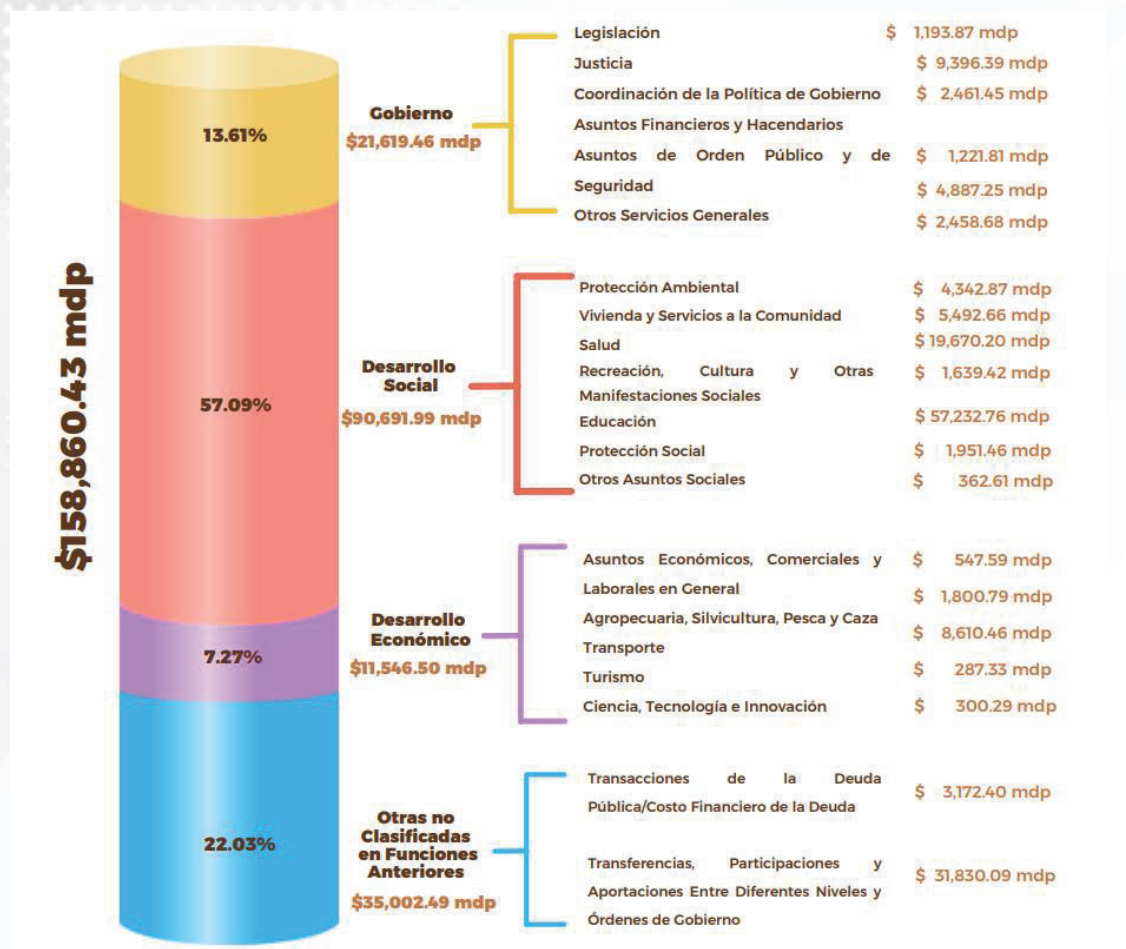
$158,860.43 mdp

13.61%

57.09%

7.27%

22.03%

Gobierno
$21,619.46 mdp

Legislación $ 1,193.87 mdp
Justicia $ 9,396.39 mdp
Coordinación de la Política de Gobierno $ 2,461.45 mdp
Asuntos Financieros y Hacendarios $ 1,221.81 mdp
Asuntos de Orden Público y de Seguridad $ 4,887.25 mdp
Otros Servicios Generales $ 2,458.68 mdp

Desarrollo Social
$90,691.99 mdp

Protección Ambiental $ 4,342.87 mdp
Vivienda y Servicios a la Comunidad $ 5,492.66 mdp
Salud $ 19,670.20 mdp
Recreación, Cultura y Otras Manifestaciones Sociales $ 1,639.42 mdp
Educación $ 57,232.76 mdp
Protección Social $ 1,951.46 mdp
Otros Asuntos Sociales $ 362.61 mdp

Desarrollo Económico
$11,546.50 mdp

Asuntos Económicos, Comerciales y Laborales en General $ 547.59 mdp
Agropecuaria, Silvicultura, Pesca y Caza $ 1,800.79 mdp
Transporte $ 8,610.46 mdp
Turismo $ 287.33 mdp
Ciencia, Tecnología e Innovación $ 300.29 mdp

Otras no Clasificadas en Funciones Anteriores
$35,002.49 mdp

Transacciones de la Deuda Pública/Costo Financiero de la Deuda $ 3,172.40 mdp
Transferencias, Participaciones y Aportaciones Entre Diferentes Niveles y Órdenes de Gobierno $ 31,830.09 mdp